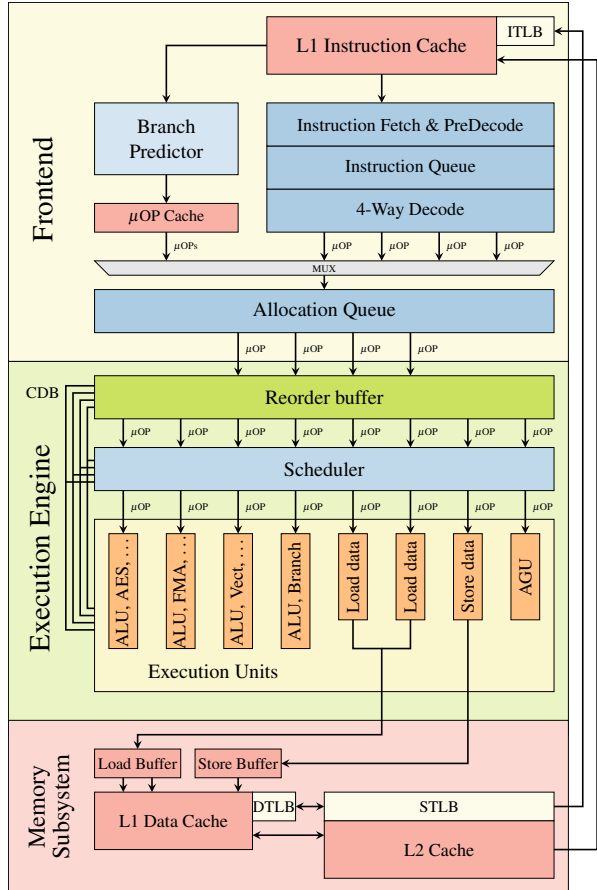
Frontend

L1 Instruction Cache

ITLB

Branch Predictor

Instruction Fetch & PreDecode

Instruction Queue

4-Way Decode

$\mu$OP Cache

$\mu$OPs

$\mu$OP

$\mu$OP

$\mu$OP

$\mu$OP

MUX

Allocation Queue

$\mu$OP

$\mu$OP

$\mu$OP

$\mu$OP

Execution Engine

CDB

Reorder buffer

$\mu$OP

$\mu$OP

$\mu$OP

$\mu$OP

$\mu$OP

$\mu$OP

$\mu$OP

$\mu$OP

Scheduler

$\mu$OP

$\mu$OP

$\mu$OP

$\mu$OP

$\mu$OP

$\mu$OP

$\mu$OP

$\mu$OP

ALU, AES, ...

ALU, FMA, ...

ALU, Vect, ...

ALU, Branch

Load data

Load data

Store data

AGU

Execution Units

Memory Subsystem

Load Buffer

Store Buffer

L1 Data Cache

DTLB

STLB

L2 Cache